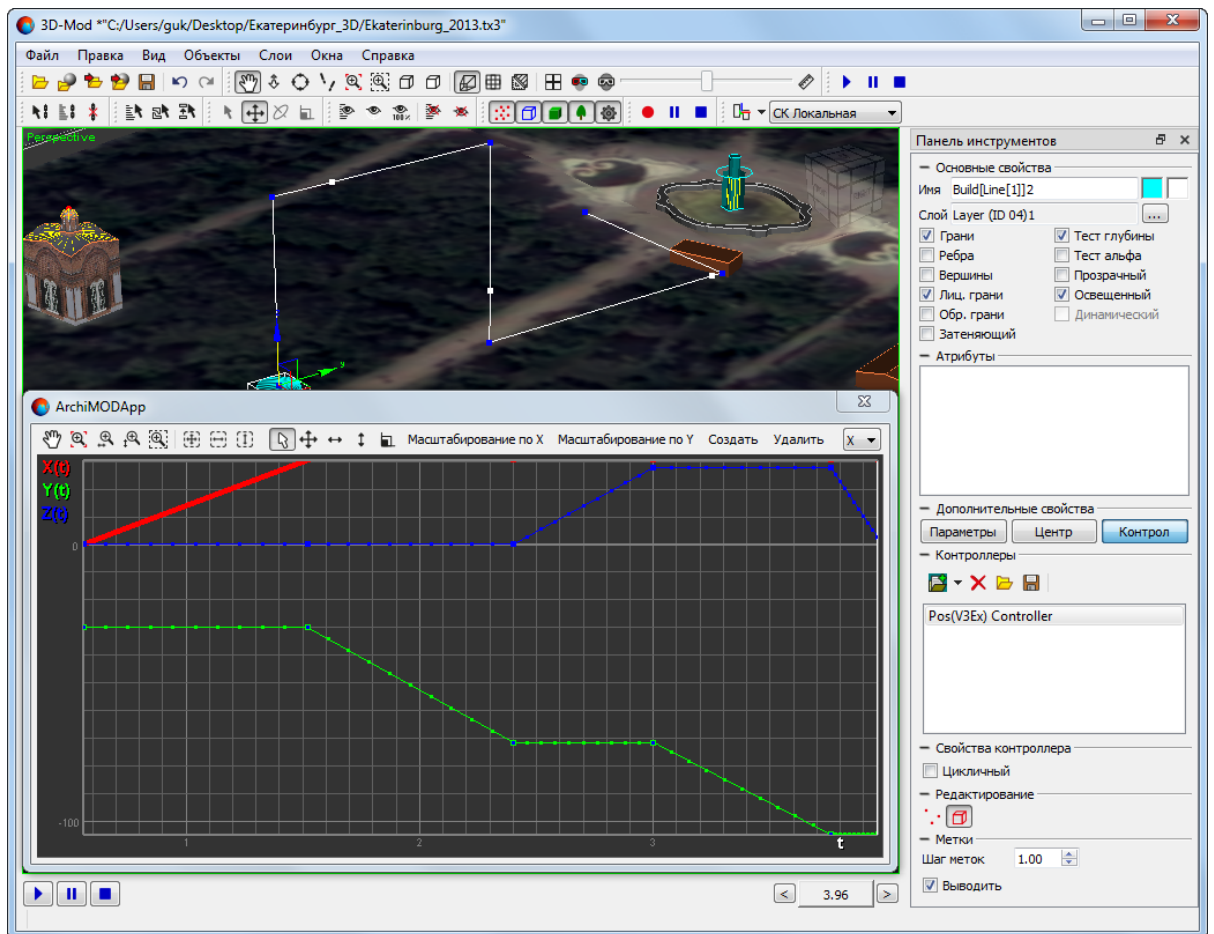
3D-Mod *"C:/Users/guk/Desktop/Екатеринбург_3D/Ekaterinburg_2013.tx3"

Файл Правка Вид Объекты Слои Окна Справка

СК Локальная

Perspective

Панель инструментов

Основные свойства

Имя Build[Line[1]]2

Слой Layer (ID 04)1 ...

Грани
Тест глубины
Ребра
Тест альфа
Вершины
Прозрачный
Лиц. грани
Освещенный
Обр. грани
Динамический
Затеняющий

Атрибуты

Дополнительные свойства

Параметры Центр Контрол

Контроллеры

Pos(V3Ex) Controller

Свойства контроллера

Цикличный

Редактирование

Метки

Шаг меток 1.00

Выводить

ArchiMODApp

Масштабирование по X Масштабирование по Y Создать Удалить X

X(t)
Y(t)
Z(t)

0

-100

1 2 3 t

3.96